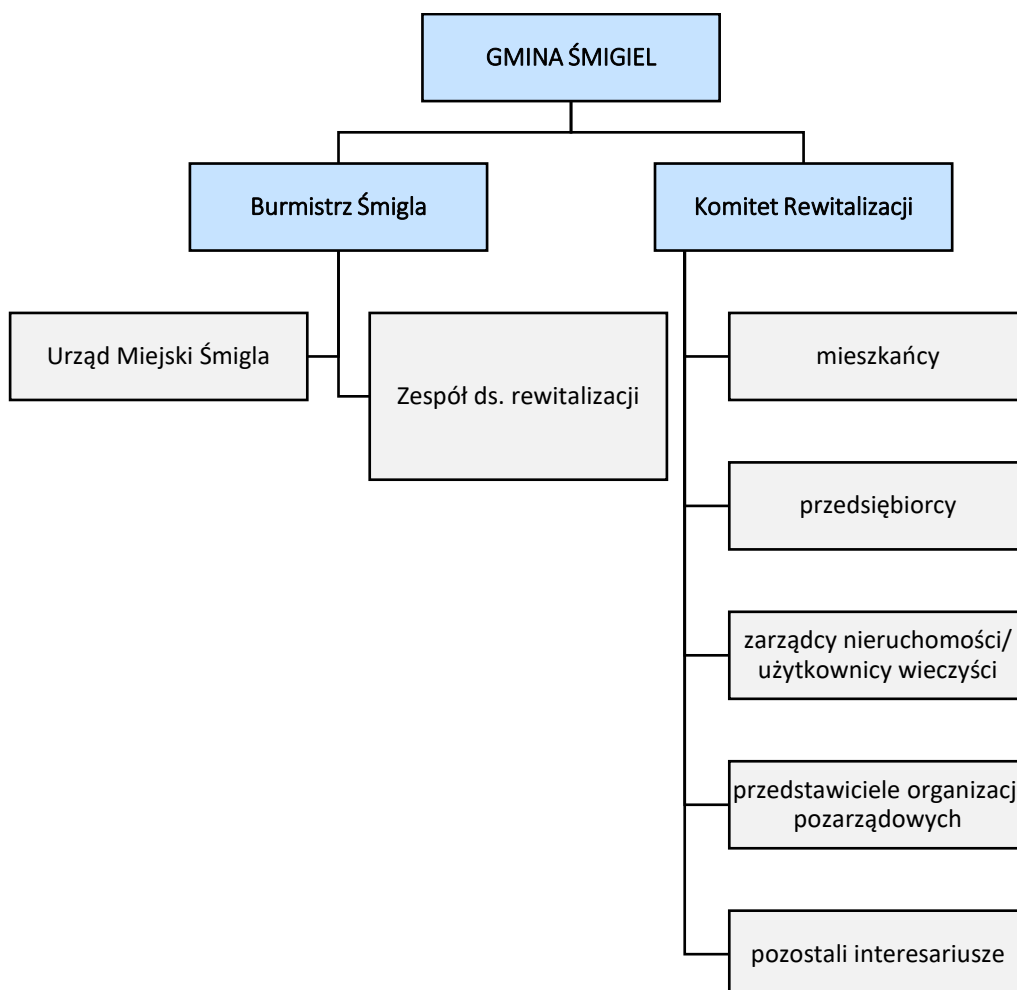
GMINA ŚMIGIEL

Burmistrz Śmigla

Komitet Rewitalizacji

Urząd Miejski Śmigla

Zespół ds. rewitalizacji

mieszkańcy

przedsiębiorcy

zarządcy nieruchomości/ użytkownicy wieczyści

przedstawiciele organizacj pozarządowych

pozostali interesariusze